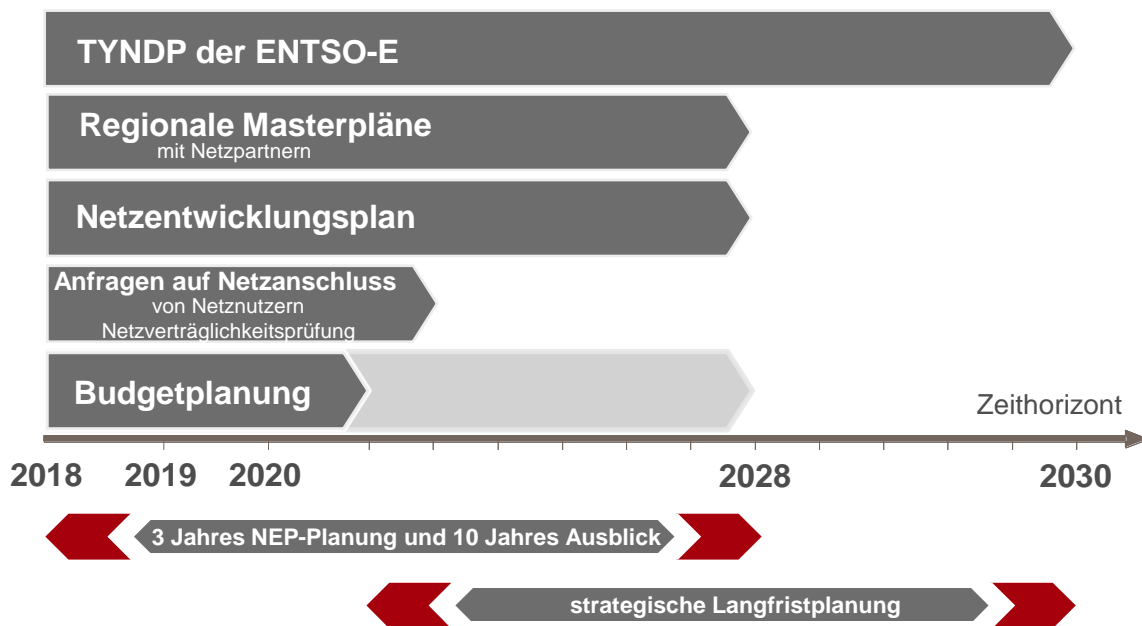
TYNDP der ENTSO-E

Regionale Masterpläne
mit Netzpartnern

Netzentwicklungsplan

Anfragen auf Netzanschluss
von Netznutzern
Netzverträglichkeitsprüfung

Budgetplanung

Zeithorizont

2018 2019 2020 2028 2030

3 Jahres NEP-Planung und 10 Jahres Ausblick

strategische Langfristplanung